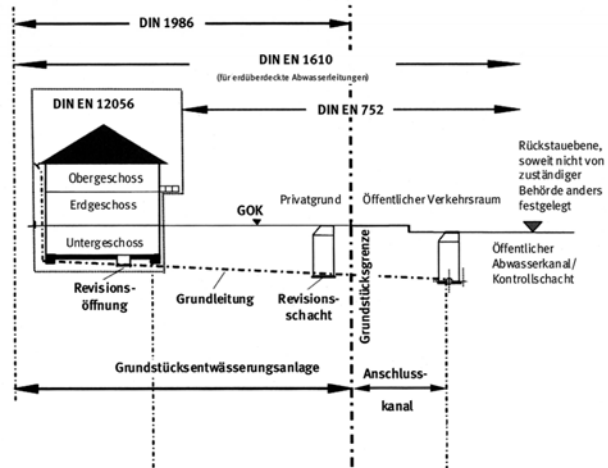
DIN 1986

DIN EN 1610
(für erdüberdeckte Abwasserleitungen)

DIN EN 12056

DIN EN 752

Rückstauebene, soweit nicht von zuständiger Behörde anders festgelegt

Obergeschoss

Erdgeschoss

Untergeschoss

GOK

Privatgrund

Öffentlicher Verkehrsraum

Grundstücksgrenze

Öffentlicher Abwasserkanal/ Kontrollschacht

Revisionsöffnung

Grundleitung

Revisionsschacht

Grundstücksentwässerungsanlage

Anschlusskanal